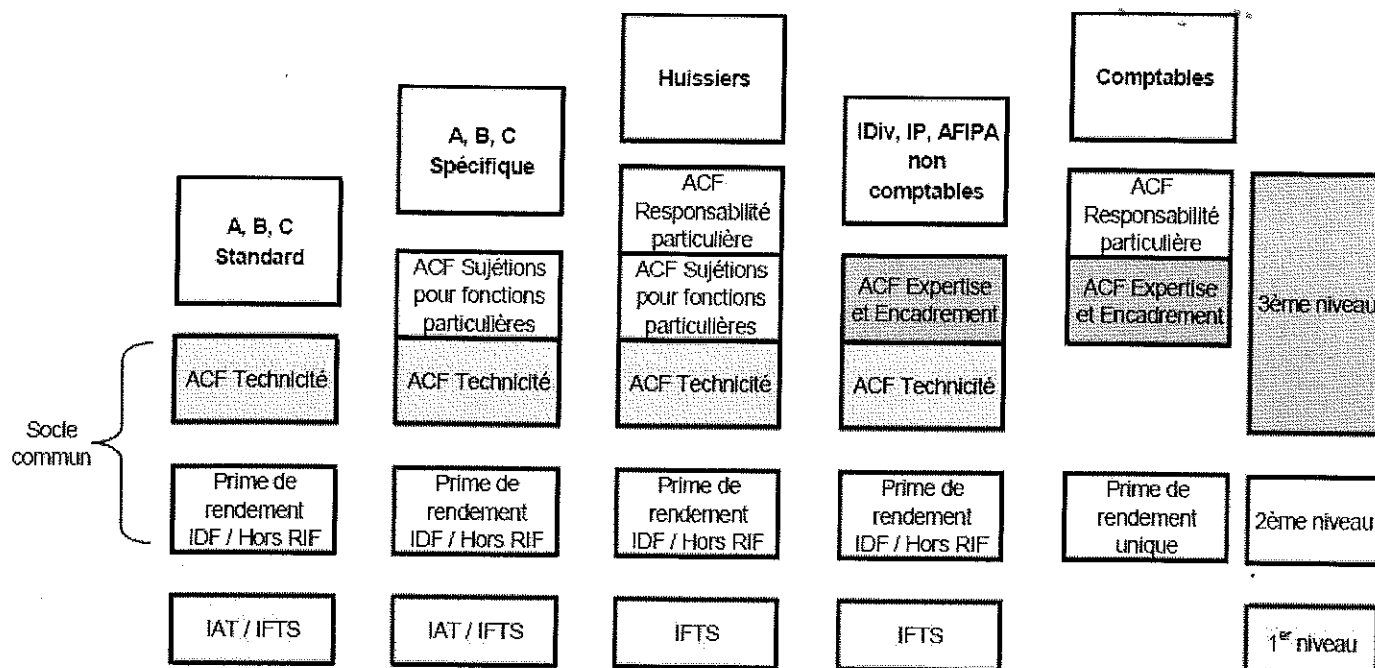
A, B, C
Standard

ACF Technicité

Prime de rendement IDF / Hors RIF

IAT / IFTS

A, B, C
Spécifique

ACF Sujétions pour fonctions particulières

ACF Technicité

Prime de rendement IDF / Hors RIF

IAT / IFTS

Huissiers

ACF Responsabilité particulière

ACF Sujétions pour fonctions particulières

ACF Technicité

Prime de rendement IDF / Hors RIF

IFTS

IDiv, IP, AFIPA non comptables

ACF Expertise et Encadrement

ACF Technicité

Prime de rendement IDF / Hors RIF

IFTS

Comptables

ACF Responsabilité particulière

ACF Expertise et Encadrement

Prime de rendement unique

3ème niveau

2ème niveau

$1^{er}$ niveau

Socle commun